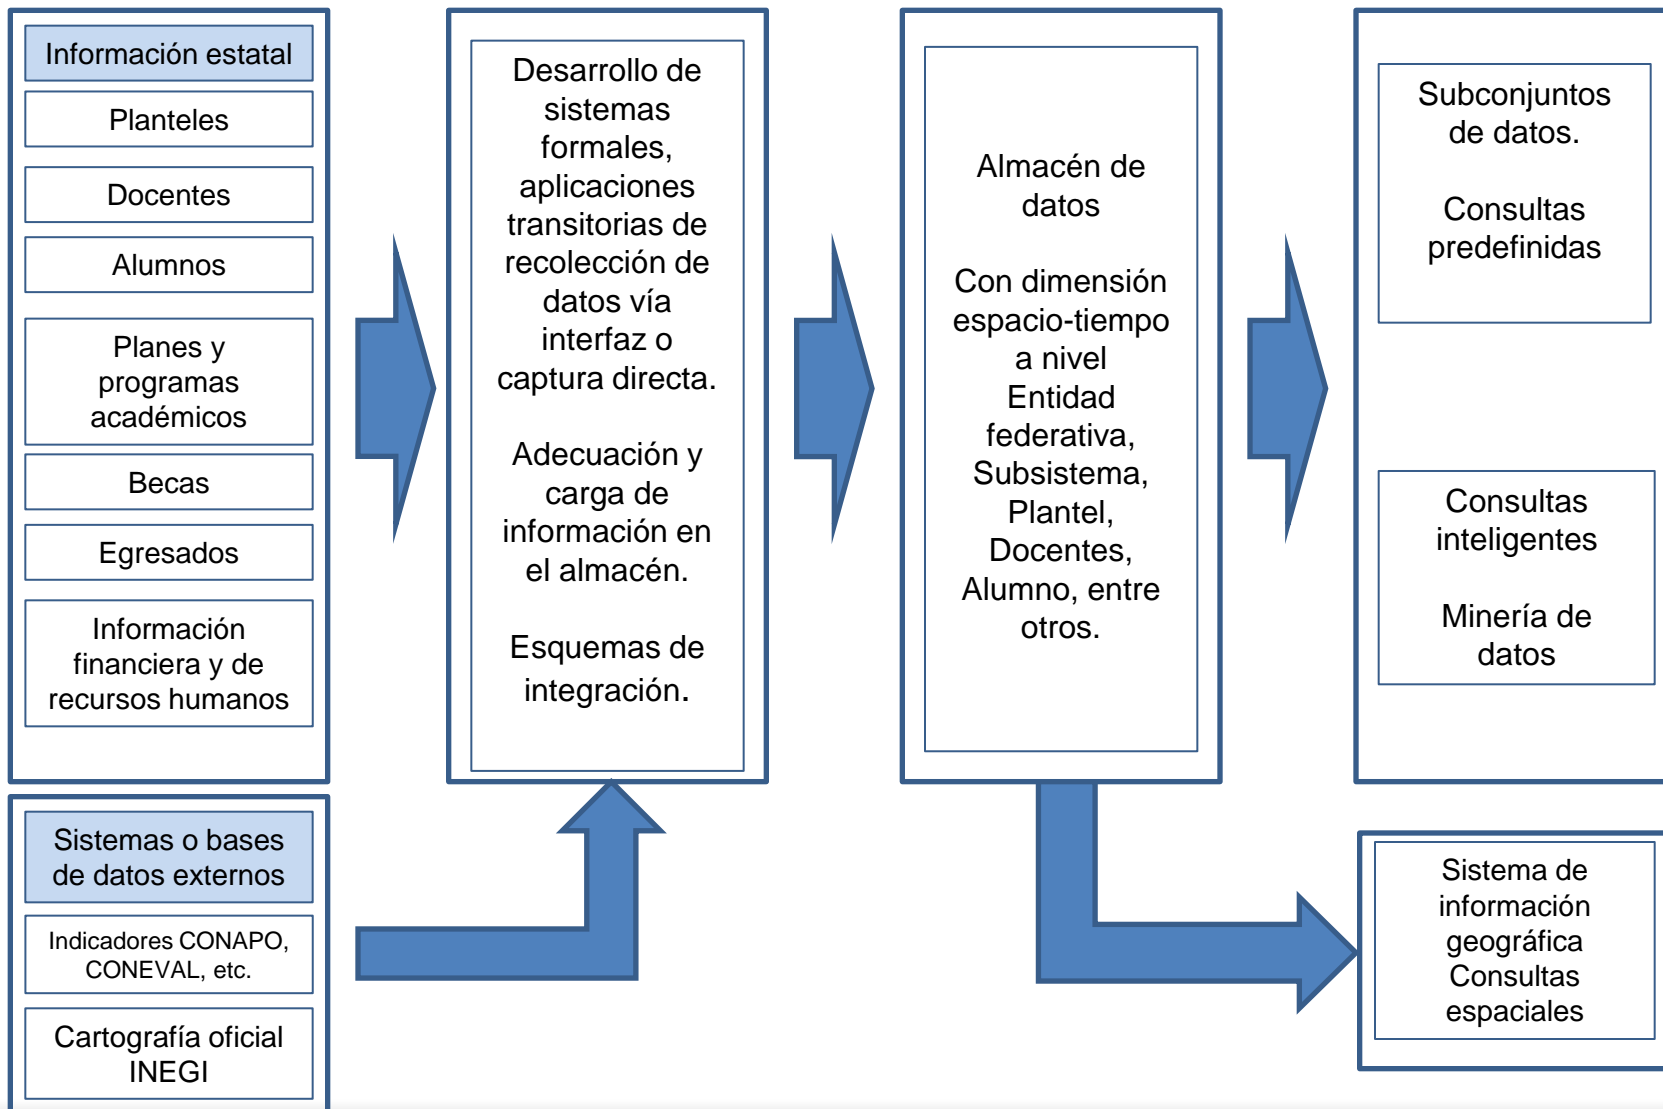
Información estatal

Planteles

Docentes

Alumnos

Planes y programas académicos

Becas

Egresados

Información financiera y de recursos humanos

Sistemas o bases de datos externos

Indicadores CONAPO, CONEVAL, etc.

Cartografía oficial INEGI

Desarrollo de sistemas formales, aplicaciones transitorias de recolección de datos vía interfaz o captura directa.

Adecuación y carga de información en el almacén.

Esquemas de integración.

Almacén de datos

Con dimensión espacio-tiempo a nivel Entidad federativa, Subsistema, Plantel, Docentes, Alumno, entre otros.

Subconjuntos de datos.

Consultas predefinidas

Consultas inteligentes

Minería de datos

Sistema de información geográfica Consultas espaciales